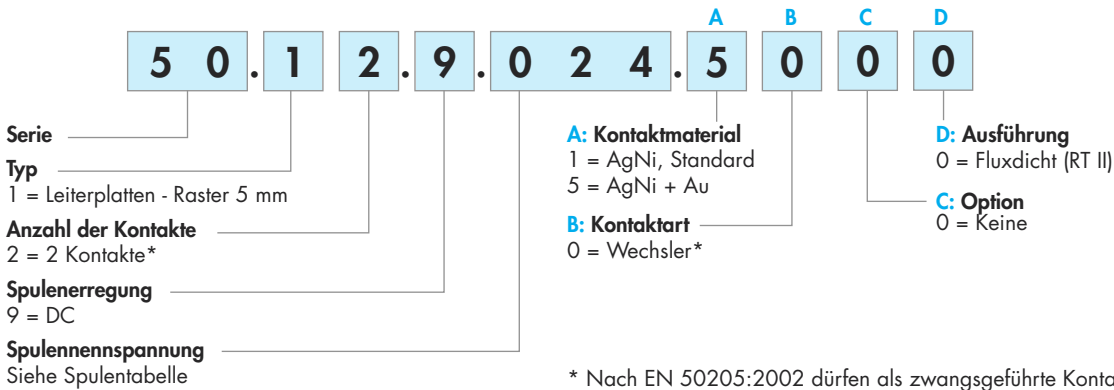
A B C D

5 0 . 1 2 . 9 . 0 2 4 . 5 0 0 0

Serie

Typ
1 = Leiterplatten - Raster 5 mm

Anzahl der Kontakte
2 = 2 Kontakte*

Spulenerregung
9 = DC

Spulennennspannung
Siehe Spulentabelle

A: Kontaktmaterial
1 = AgNi, Standard
5 = AgNi + Au

B: Kontaktart
0 = Wechsler*

D: Ausführung
0 = Fluxdicht (RT II)

C: Option
0 = Keine

* Nach EN 50205:2002 dürfen als zwangsgeführte Konta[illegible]